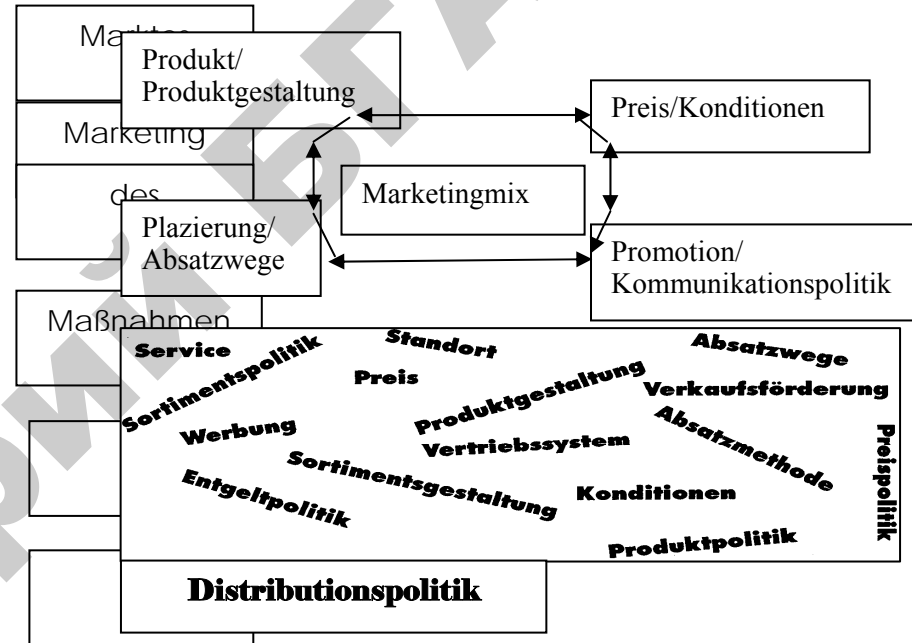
Mar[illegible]

Produkt/ Produktgestaltung

Preis/Konditionen

Marketing

des

Marketingmix

Plazierung/ Absatzwege

Promotion/ Kommunikationspolitik

Maßnahmen

Service
Sortimentspolitik
Standort
Absatzwege
Preis
Produktgestaltung
Verkaufsförderung
Werbung
Vertriebssystem
Absatzmethode
Preispolitik
Sortimentsgestaltung
Entgeltpolitik
Konditionen
Produktpolitik

Distributionspolitik